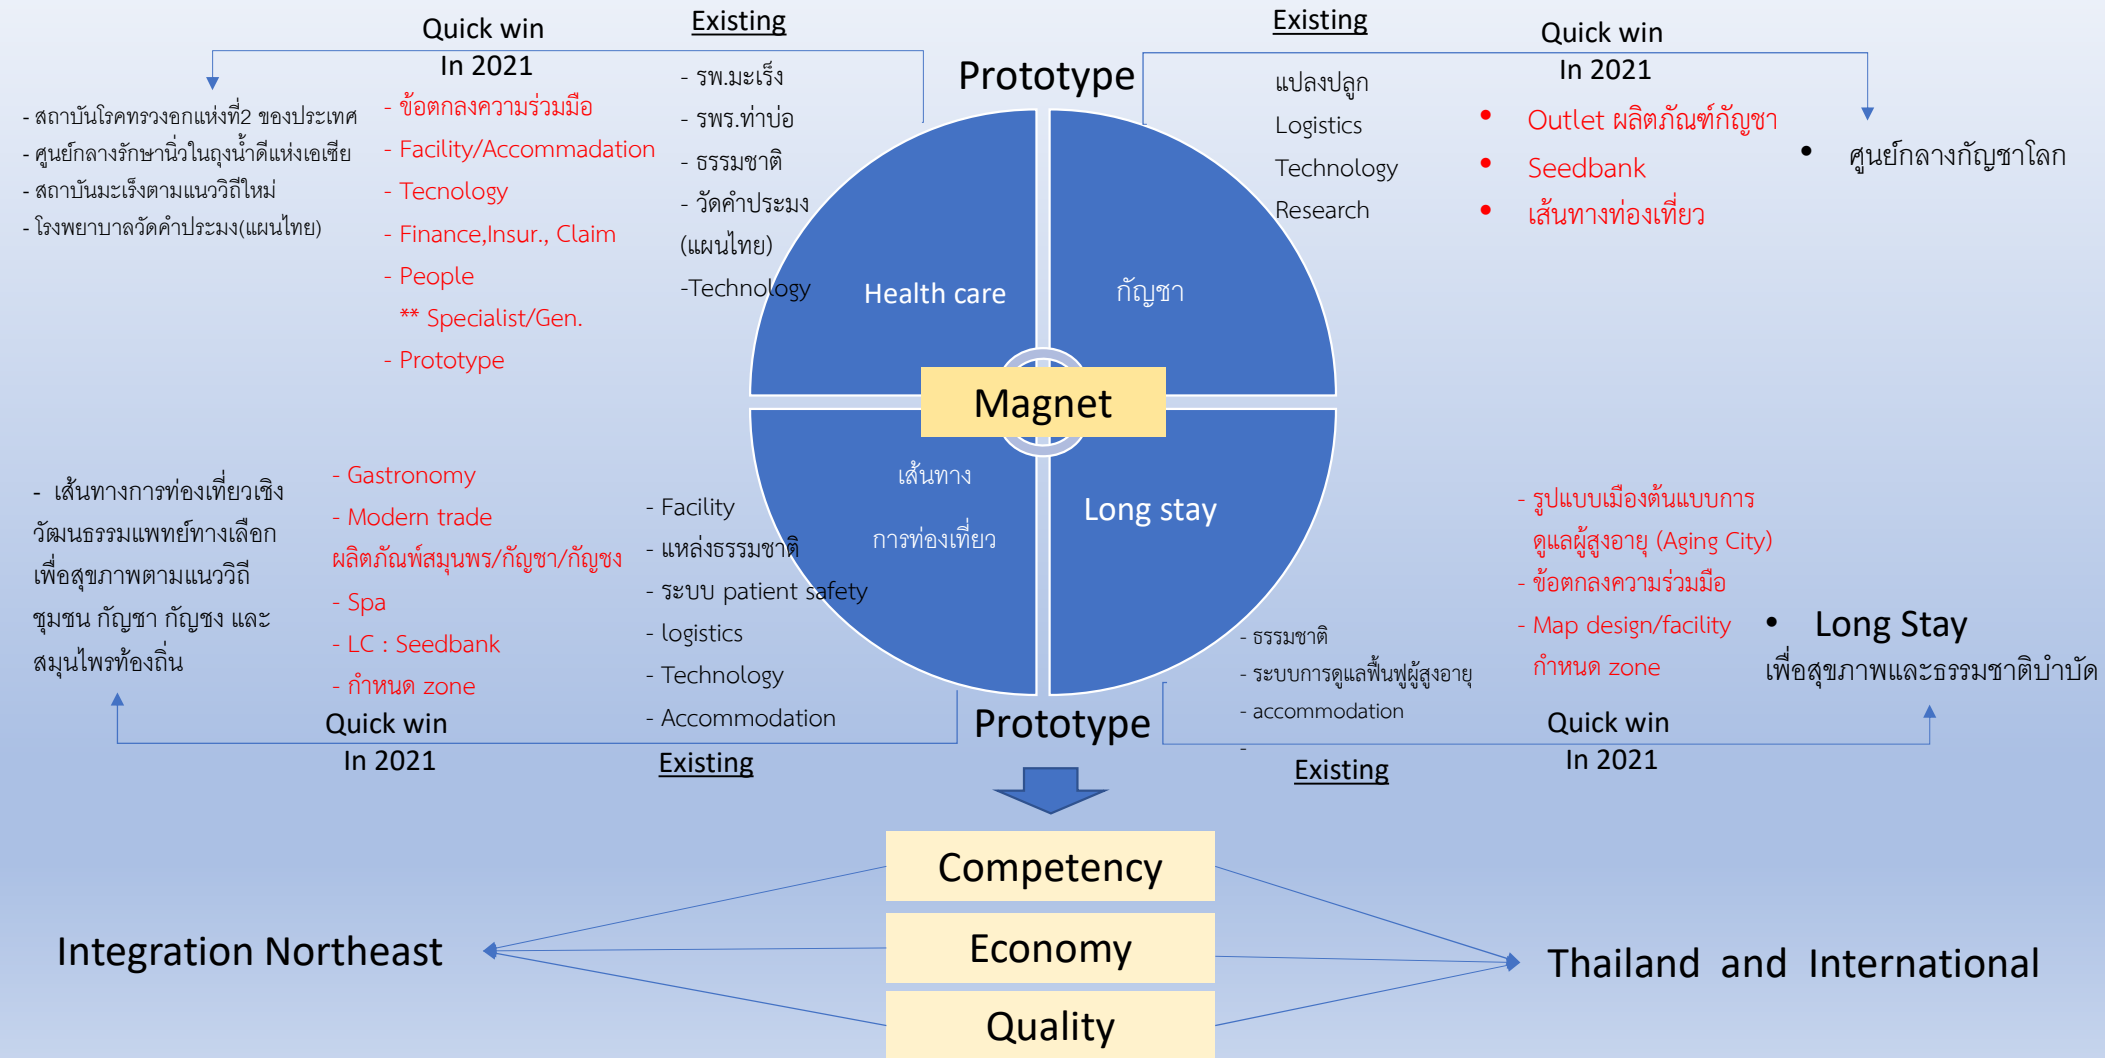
Quick win
In 2021

Existing

- สถาบันโรคทรวงอกแห่งที่2 ของประเทศ
- ศูนย์กลางรักษานิ่วในถุงน้ำดีแห่งเอเชีย
- สถาบันมะเร็งตามแนววิถีใหม่
- โรงพยาบาลวัดคำประมง(แผนไทย)

- ข้อตกลงความร่วมมือ
- Facility/Accommadation
- Tecnology
- Finance,Insur., Claim
- People
** Specialist/Gen.
- Prototype

- รพ.มะเร็ง
- รพร.ท่าบ่อ
- ธรรมชาติ
- วัดคำประมง (แผนไทย)
-Technology

Prototype

Existing

แปลงปลูก
Logistics
Technology
Research

Quick win
In 2021

• Outlet ผลิตภัณฑ์กัญชา
• Seedbank
• เส้นทางท่องเที่ยว

• ศูนย์กลางกัญชาโลก

Health care

กัญชา

Magnet

เส้นทาง
การท่องเที่ยว

Long stay

- เส้นทางการท่องเที่ยวเชิงวัฒนธรรมแพทย์ทางเลือกเพื่อสุขภาพตามแนววิถีชุมชน กัญชา กัญชง และสมุนไพรท้องถิ่น

- Gastronomy
- Modern trade
ผลิตภัณฑ์สมุนพร/กัญชา/กัญชง
- Spa
- LC : Seedbank
- กำหนด zone

- Facility
- แหล่งธรรมชาติ
- ระบบ patient safety
- logistics
- Technology
- Accommodation

- รูปแบบเมืองต้นแบบการดูแลผู้สูงอายุ (Aging City)
- ข้อตกลงความร่วมมือ
- Map design/facility
กำหนด zone

• Long Stay
เพื่อสุขภาพและธรรมชาติบำบัด

- ธรรมชาติ
- ระบบการดูแลฟื้นฟูผู้สูงอายุ
- accommodation
-

Quick win
In 2021

Existing

Prototype

Existing

Quick win
In 2021

Competency
Economy
Quality

Integration Northeast

Thailand and International